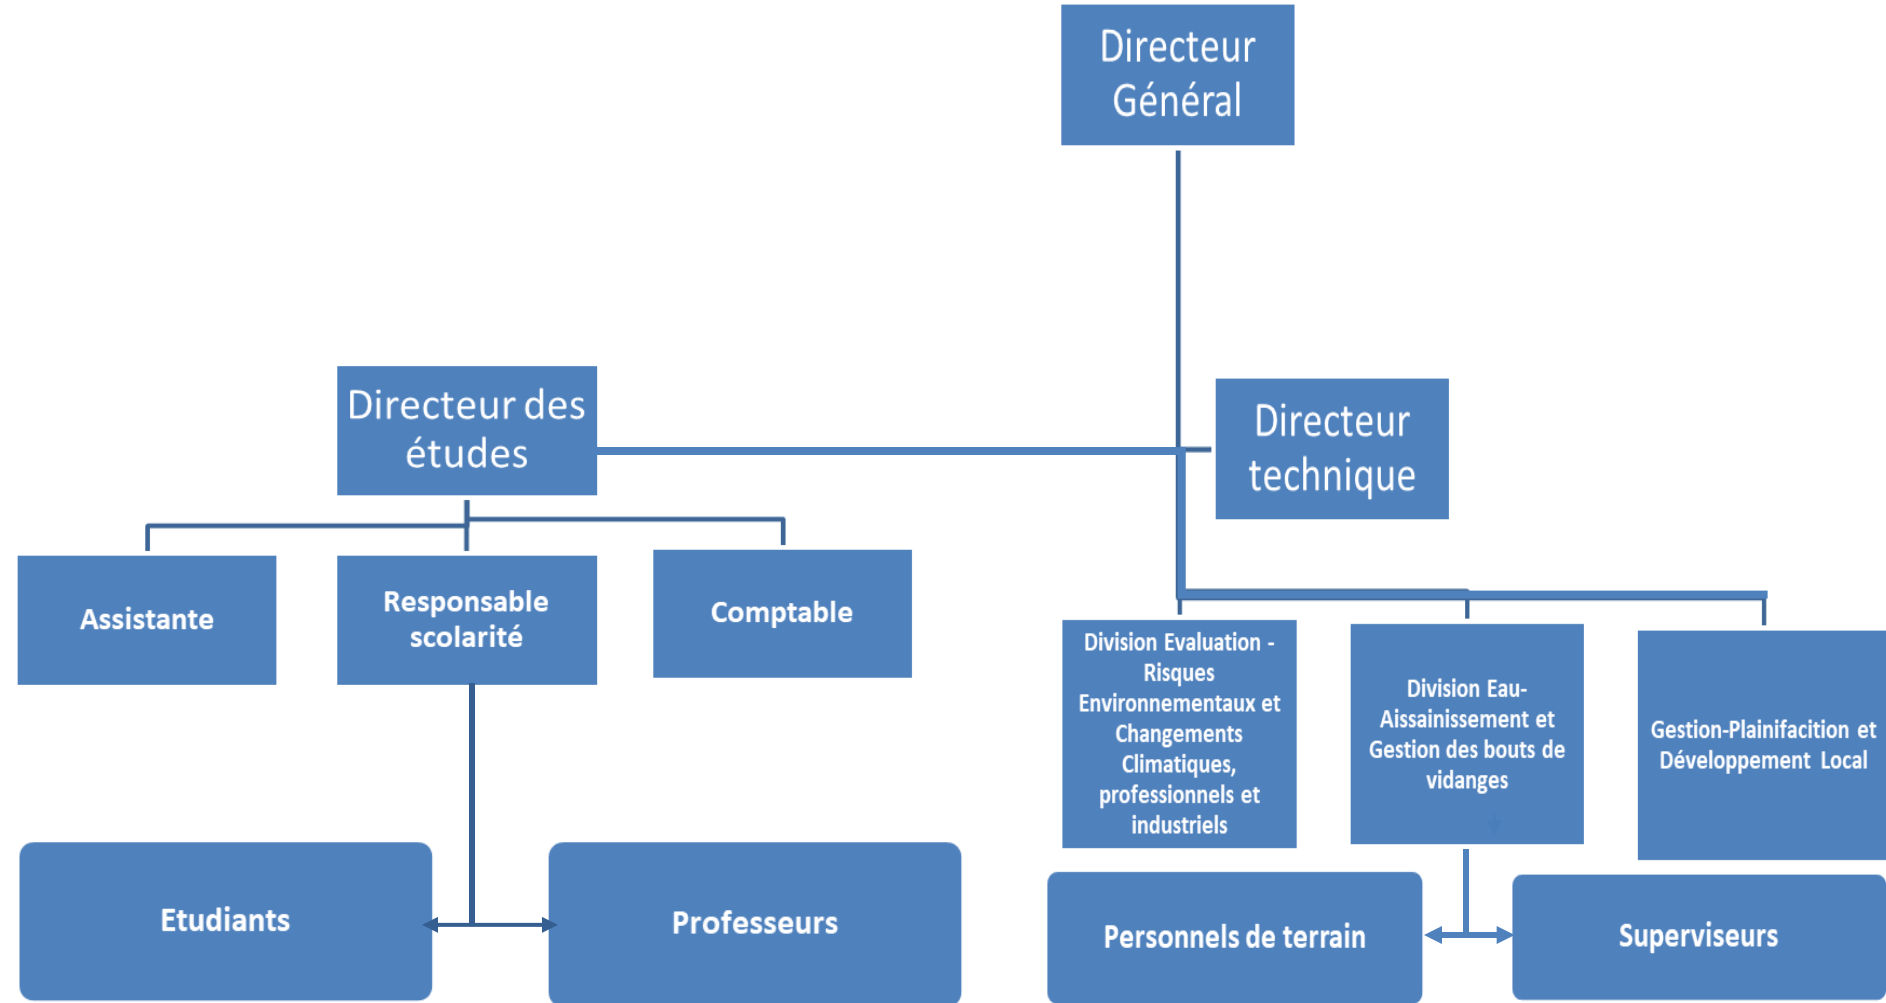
Directeur Général

Directeur des études

Directeur technique

Assistante

Responsable scolarité

Comptable

Division Evaluation - Risques Environnementaux et Changements Climatiques, professionnels et industriels

Division Eau-Aissainissement et Gestion des bouts de vidanges

Gestion-Plainifacition et Développement Local

Etudiants

Professeurs

Personnels de terrain

Superviseurs